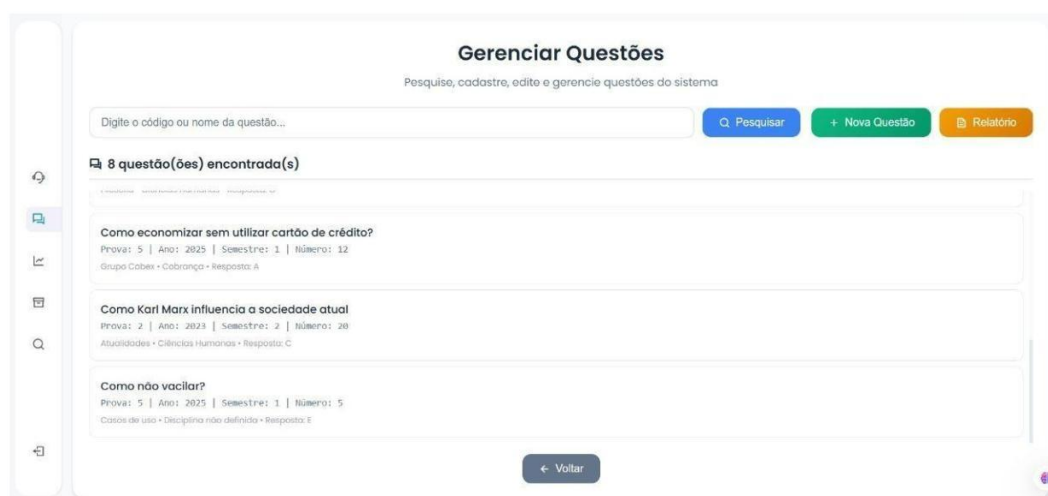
Gerenciar Questões

Pesquise, cadastre, edite e gerencie questões do sistema

Digite o código ou nome da questão...

Pesquisar

+ Nova Questão

Relatório

8 questão(ões) encontrada(s)

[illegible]

Como economizar sem utilizar cartão de crédito?
Prova: 5 | Ano: 2025 | Semestre: 1 | Número: 12
Grupo Cobex • Cobrança • Resposta: A

Como Karl Marx influencia a sociedade atual
Prova: 2 | Ano: 2023 | Semestre: 2 | Número: 20
Atualidades • Ciências Humanas • Resposta: C

Como não vacilar?
Prova: 5 | Ano: 2025 | Semestre: 1 | Número: 5
Casos de uso • Disciplina não definida • Resposta: E

← Voltar